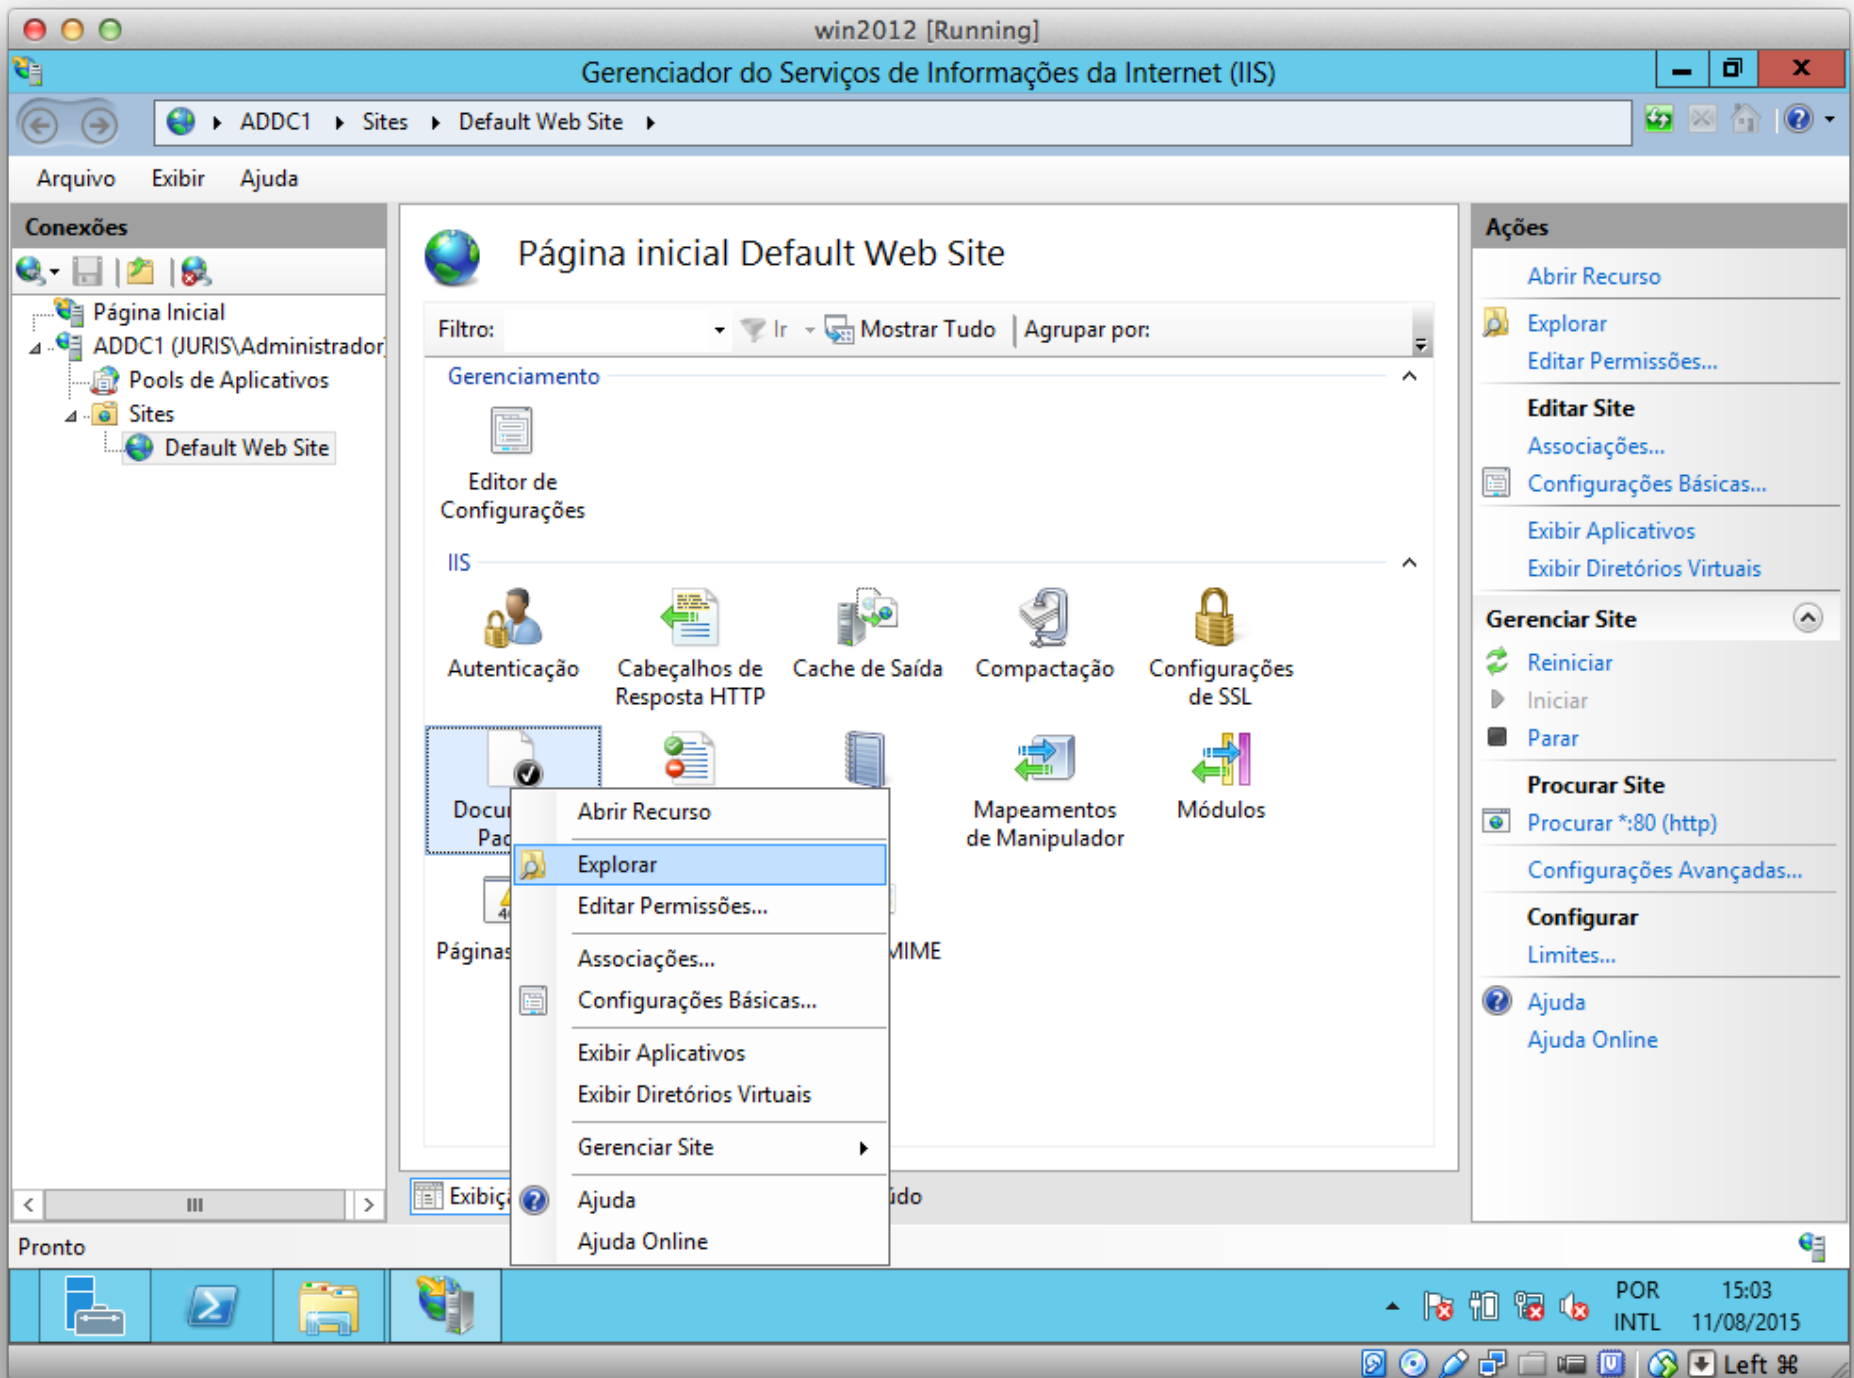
win2012 [Running]

Gerenciador do Serviços de Informações da Internet (IIS)

ADDC1 ▸ Sites ▸ Default Web Site ▸

Arquivo Exibir Ajuda

Conexões

Página Inicial
ADDC1 (JURIS\Administrador)
Pools de Aplicativos
Sites
Default Web Site

Página inicial Default Web Site

Filtro: Ir Mostrar Tudo Agrupar por:

Gerenciamento

Editor de Configurações

IIS

Autenticação
Cabeçalhos de Resposta HTTP
Cache de Saída
Compactação
Configurações de SSL
Docu Pad
Mapeamentos de Manipulador
Módulos
Páginas
MIME

Abrir Recurso
Explorar
Editar Permissões...
Associações...
Configurações Básicas...
Exibir Aplicativos
Exibir Diretórios Virtuais
Gerenciar Site
Ajuda
Ajuda Online

Exibiç
údo

Ações

Abrir Recurso
Explorar
Editar Permissões...
Editar Site
Associações...
Configurações Básicas...
Exibir Aplicativos
Exibir Diretórios Virtuais
Gerenciar Site
Reiniciar
Iniciar
Parar
Procurar Site
Procurar *:80 (http)
Configurações Avançadas...
Configurar
Limites...
Ajuda
Ajuda Online

Pronto

POR INTL 15:03 11/08/2015

Left ⌘